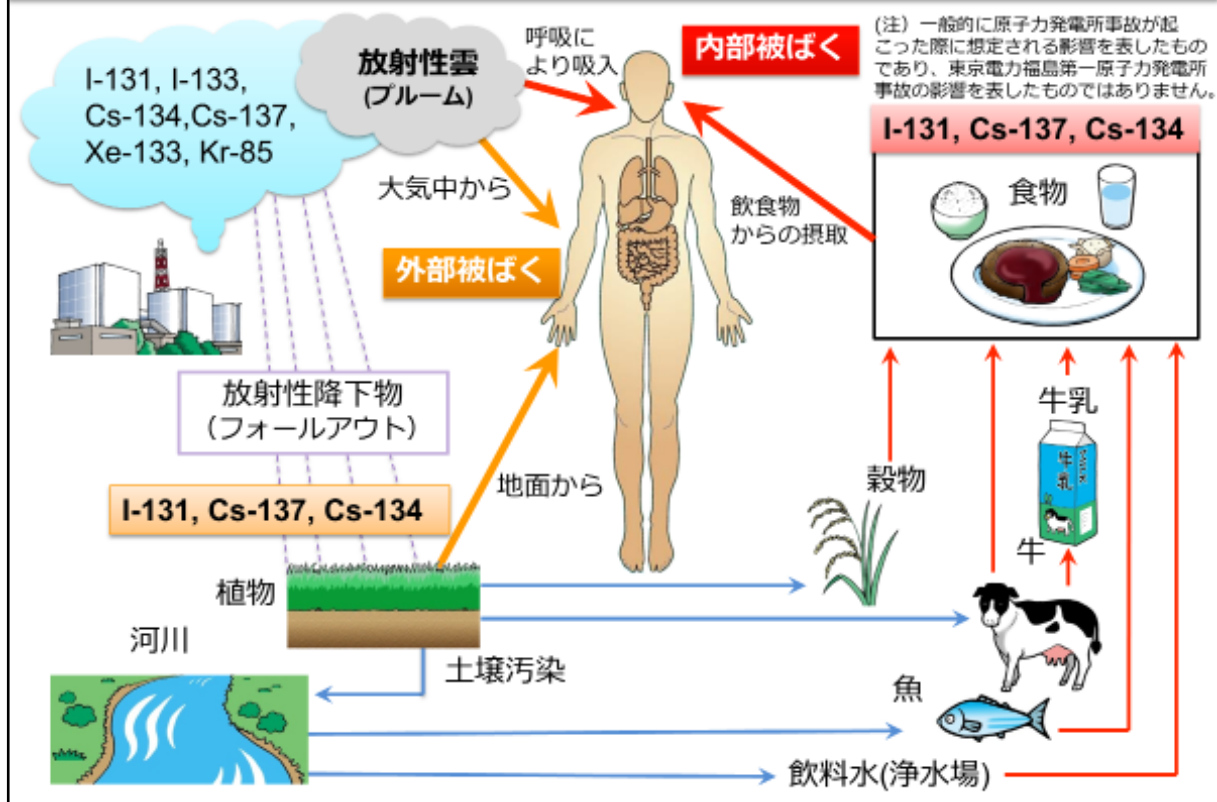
I-131, I-133, Cs-134,Cs-137, Xe-133, Kr-85

放射性雲
(プルーム)

呼吸により吸入

内部被ばく

(注) 一般的に原子力発電所事故が起こった際に想定される影響を表したものであり、東京電力福島第一原子力発電所事故の影響を表したものではありません。

I-131, Cs-137, Cs-134

食物

大気中から

飲食物からの摂取

外部被ばく

放射性降下物
(フォールアウト)

牛乳

牛乳

I-131, Cs-137, Cs-134

地面から

穀物

牛

植物

河川

土壌汚染

魚

飲料水(浄水場)